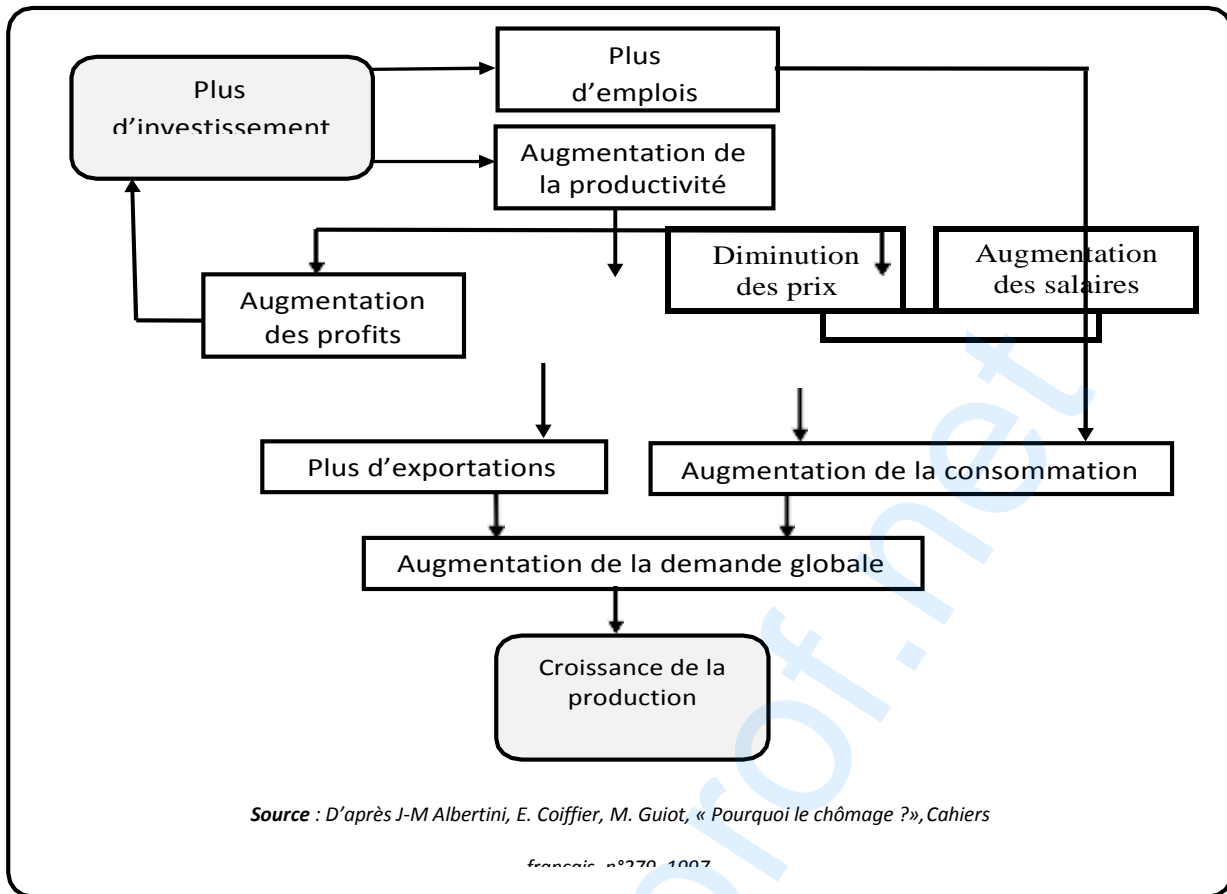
Plus d'investissement

Plus d'emplois

Augmentation de la productivité

Augmentation des profits

Diminution des prix

Augmentation des salaires

Plus d'exportations

Augmentation de la consommation

Augmentation de la demande globale

Croissance de la production

**Source** : D'après J-M Albertini, E. Coiffier, M. Guiot, « Pourquoi le chômage ?», Cahiers français, n°279, 1997